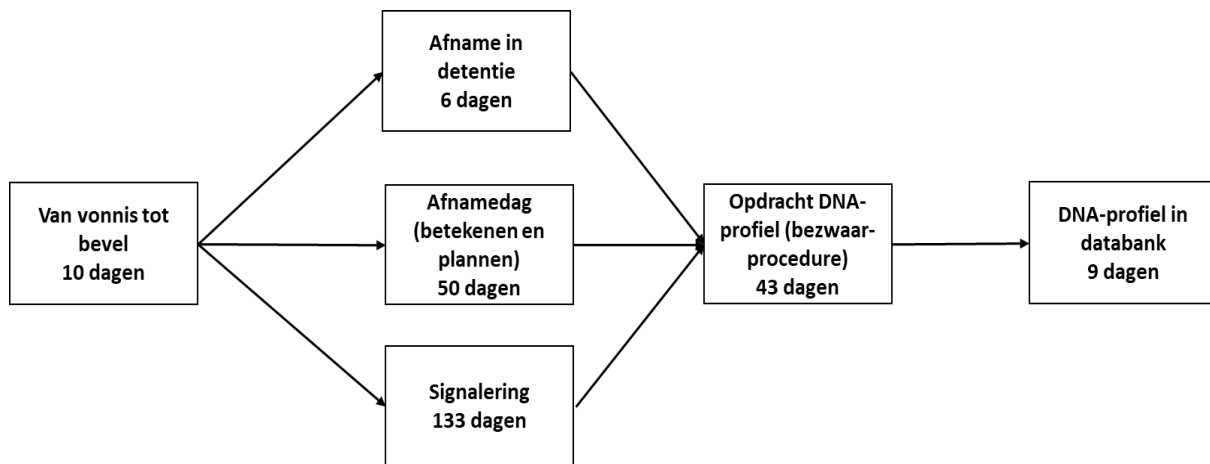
Van vonnis tot bevel
10 dagen

Afname in detentie
6 dagen

Afnamedag (betekenen en plannen)
50 dagen

Signalering
133 dagen

Opdracht DNA-profiel (bezwaar-procedure)
43 dagen

DNA-profiel in databank
9 dagen